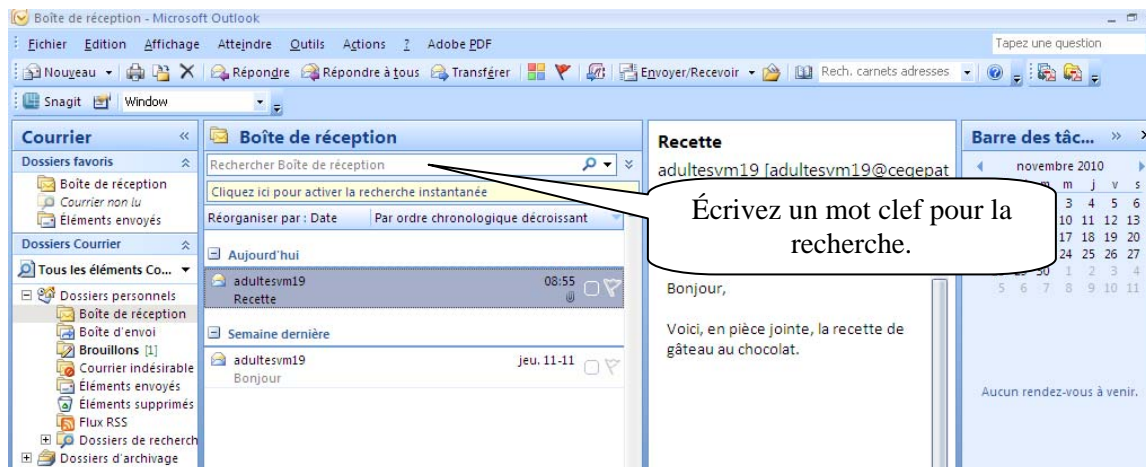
Boîte de réception - Microsoft Outlook

Fichier Edition Affichage Atteindre Outils Actions ? Adobe PDF

Tapez une question

Nouveau Répondre Répondre à tous Transférer Envoyer/Recevoir Rech. carnets adresses

Snagit Window

Courrier

Dossiers favoris

Boîte de réception

Courrier non lu

Éléments envoyés

Dossiers Courrier

Tous les éléments Co...

Dossiers personnels

Boîte de réception

Boîte d'envoi

Brouillons [1]

Courrier indésirable

Éléments envoyés

Éléments supprimés

Flux RSS

Dossiers de recherch

Dossiers d'archivage

Boîte de réception

Rechercher Boîte de réception

Cliquez ici pour activer la recherche instantanée

Réorganiser par : Date

Par ordre chronologique décroissant

Aujourd'hui

adultesvm19 08:55

Recette

Semaine dernière

adultesvm19 jeu. 11-11

Bonjour

Recette

adultesvm19 [adultesvm19@cegepat

Écrivez un mot clef pour la recherche.

Bonjour,

Voici, en pièce jointe, la recette de gâteau au chocolat.

Barre des tâc...

novembre 2010

m j v s

3 4 5 6

10 11 12 13

17 18 19 20

24 25 26 27

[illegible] 30 1 2 3 4

5 6 7 8 9 10 11

Aucun rendez-vous à venir.